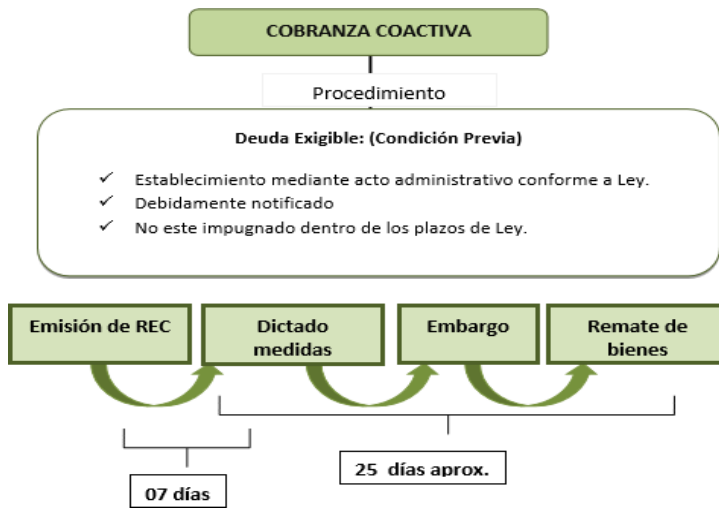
COBRANZA COACTIVA

Procedimiento

Deuda Exigible: (Condición Previa)

✓ Establecimiento mediante acto administrativo conforme a Ley.
✓ Debidamente notificado
✓ No este impugnado dentro de los plazos de Ley.

Emisión de REC

Dictado medidas

Embargo

Remate de bienes

07 días

25 días aprox.